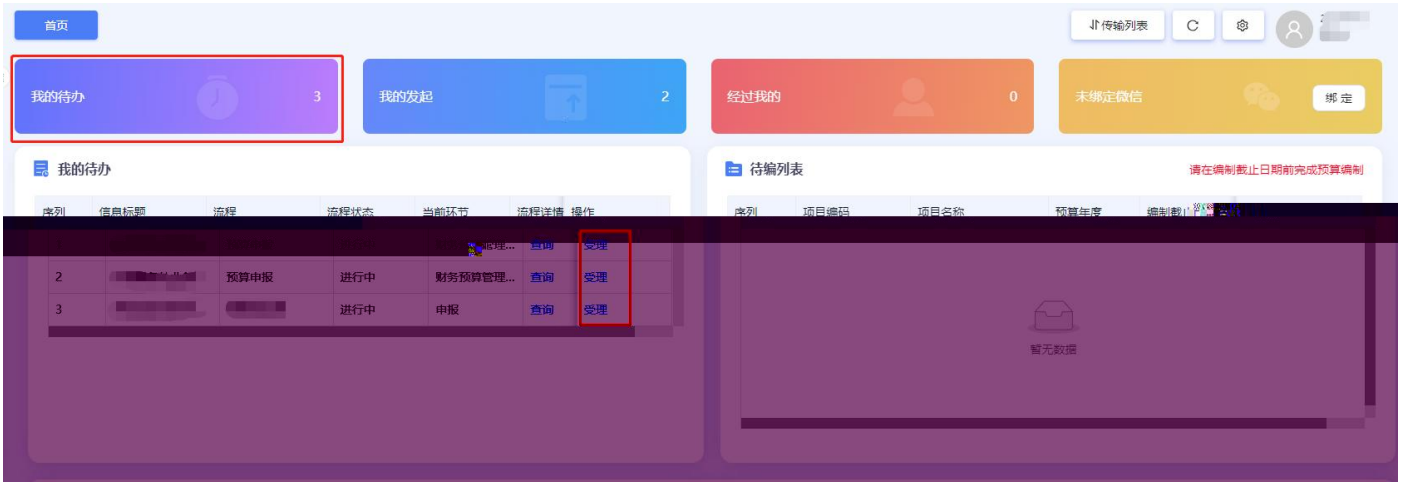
首页

传输列表

我的待办 3

我的发起 2

经过我的 0

未绑定微信 绑定

我的待办

| 序列 | 信息标题 | 流程 | 流程状态 | 当前环节 | 流程详情 | 操作 |
|---|---|---|---|---|---|---|
| 1 | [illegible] | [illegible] | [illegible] | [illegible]管理... | 查询 | 受理 |
| 2 | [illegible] | 预算申报 | 进行中 | 财务预算管理... | 查询 | 受理 |
| 3 | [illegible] | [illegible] | 进行中 | 申报 | 查询 | 受理 |

待编列表

请在编制截止日期前完成预算编制

| 序列 | 项目编码 | 项目名称 | 预算年度 | 编制截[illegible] |
|---|---|---|---|---|

暂无数据